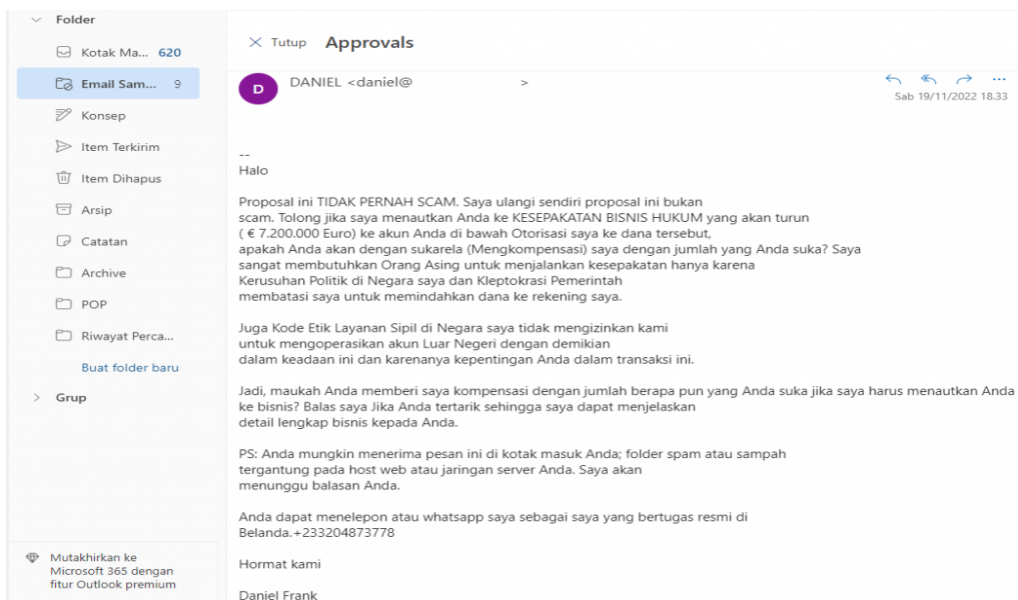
Folder

Kotak Ma... 620

Email Sam... 9

Konsep

Item Terkirim

Item Dihapus

Arsip

Catatan

Archive

POP

Riwayat Perca...

Buat folder baru

Grup

Mutakhirkan ke Microsoft 365 dengan fitur Outlook premium

Tutup Approvals

D DANIEL <daniel@ >

Sab 19/11/2022 18.33

--
Halo

Proposal ini TIDAK PERNAH SCAM. Saya ulangi sendiri proposal ini bukan scam. Tolong jika saya menautkan Anda ke KESEPAKATAN BISNIS HUKUM yang akan turun ( € 7.200.000 Euro) ke akun Anda di bawah Otorisasi saya ke dana tersebut, apakah Anda akan dengan sukarela (Mengkompensasi) saya dengan jumlah yang Anda suka? Saya sangat membutuhkan Orang Asing untuk menjalankan kesepakatan hanya karena Kerusuhan Politik di Negara saya dan Kleptokrasi Pemerintah membatasi saya untuk memindahkan dana ke rekening saya.

Juga Kode Etik Layanan Sipil di Negara saya tidak mengizinkan kami untuk mengoperasikan akun Luar Negeri dengan demikian dalam keadaan ini dan karenanya kepentingan Anda dalam transaksi ini.

Jadi, maukah Anda memberi saya kompensasi dengan jumlah berapa pun yang Anda suka jika saya harus menautkan Anda ke bisnis? Balas saya Jika Anda tertarik sehingga saya dapat menjelaskan detail lengkap bisnis kepada Anda.

PS: Anda mungkin menerima pesan ini di kotak masuk Anda; folder spam atau sampah tergantung pada host web atau jaringan server Anda. Saya akan menunggu balasan Anda.

Anda dapat menelepon atau whatsapp saya sebagai saya yang bertugas resmi di Belanda.+233204873778

Hormat kami

Daniel Frank